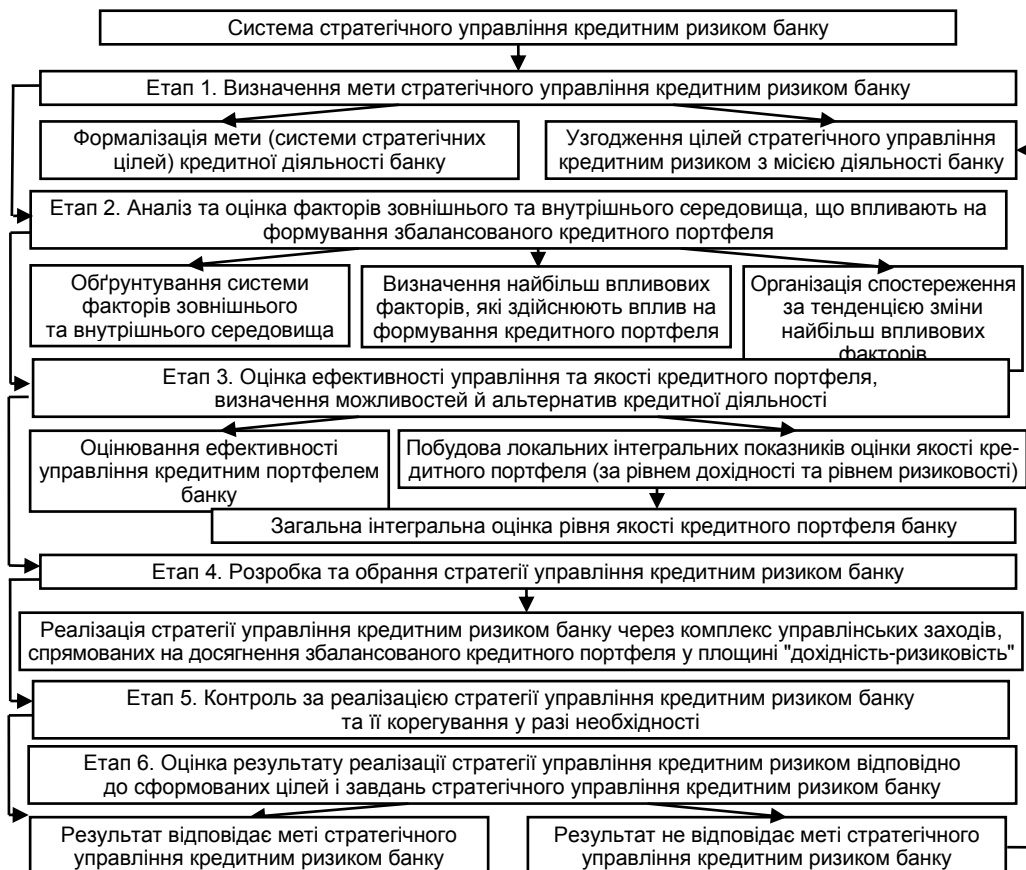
Система стратегічного управління кредитним ризиком банку

Етап 1. Визначення мети стратегічного управління кредитним ризиком банку

Формалізація мети (системи стратегічних цілей) кредитної діяльності банку

Узгодження цілей стратегічного управління кредитним ризиком з місією діяльності банку

Етап 2. Аналіз та оцінка факторів зовнішнього та внутрішнього середовища, що впливають на формування збалансованого кредитного портфеля

Обґрунтування системи факторів зовнішнього та внутрішнього середовища

Визначення найбільш впливових факторів, які здійснюють вплив на формування кредитного портфеля

Організація спостереження за тенденцією зміни найбільш впливових факторів

Етап 3. Оцінка ефективності управління та якості кредитного портфеля, визначення можливостей й альтернатив кредитної діяльності

Оцінювання ефективності управління кредитним портфелем банку

Побудова локальних інтегральних показників оцінки якості кредитного портфеля (за рівнем дохідності та рівнем ризиковості)

Загальна інтегральна оцінка рівня якості кредитного портфеля банку

Етап 4. Розробка та обрання стратегії управління кредитним ризиком банку

Реалізація стратегії управління кредитним ризиком банку через комплекс управлінських заходів, спрямованих на досягнення збалансованого кредитного портфеля у площині "дохідність-ризиковість"

Етап 5. Контроль за реалізацією стратегії управління кредитним ризиком банку та її корегування у разі необхідності

Етап 6. Оцінка результату реалізації стратегії управління кредитним ризиком відповідно до сформованих цілей і завдань стратегічного управління кредитним ризиком банку

Результат відповідає меті стратегічного управління кредитним ризиком банку

Результат не відповідає меті стратегічного управління кредитним ризиком банку